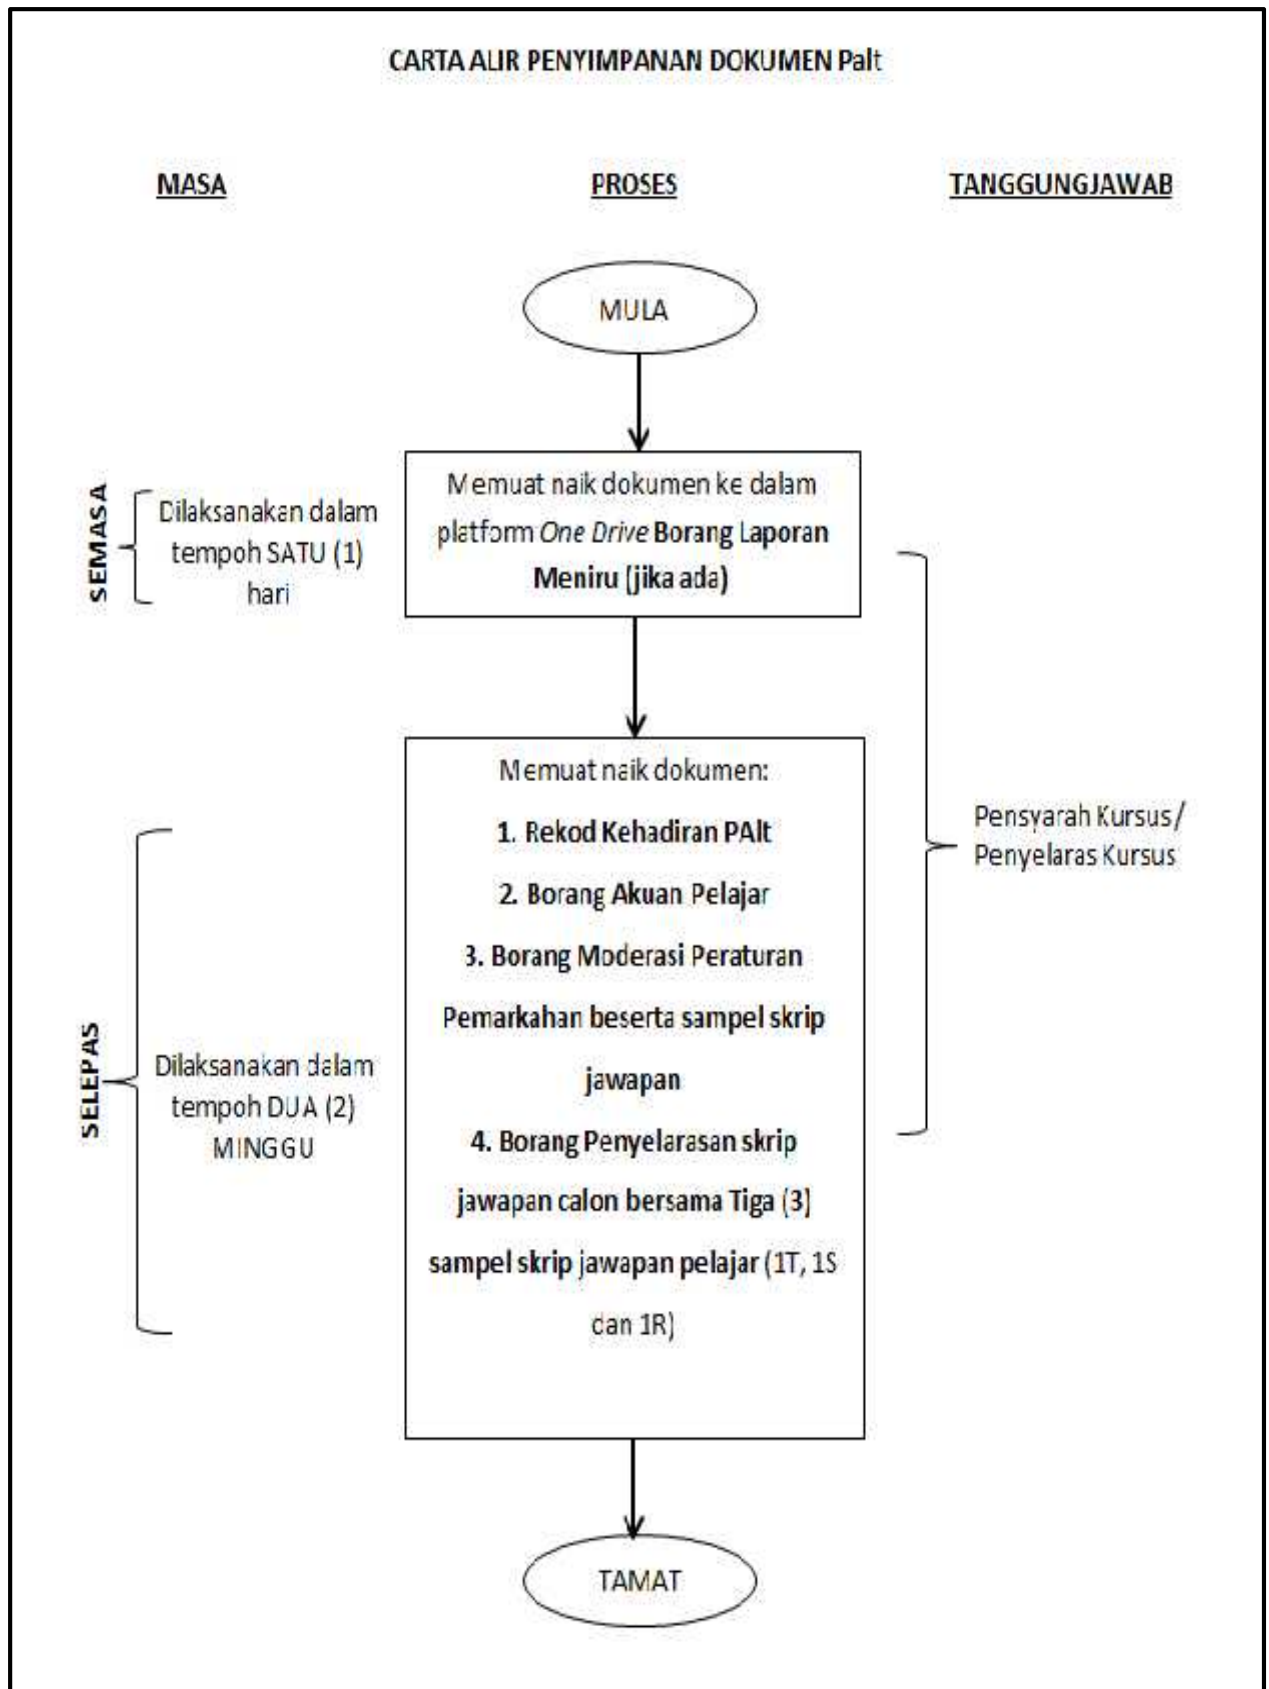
CARTA ALIR PENYIMPANAN DOKUMEN PaIt

MASA

PROSES

TANGGUNGJAWAB

MULA

SEMASA

Dilaksanakan dalam tempoh SATU (1) hari

Memuat naik dokumen ke dalam platform *One Drive* Borang Laporan Meniru (jika ada)

Pensyarah Kursus / Penyelaras Kursus

SELEPAS

Dilaksanakan dalam tempoh DUA (2) MINGGU

Memuat naik dokumen:

1. Rekod Kehadiran PAIt

2. Borang Akuan Pelajar

3. Borang Moderasi Peraturan Pemarkahan beserta sampel skrip jawapan

4. Borang Penyelarasan skrip jawapan calon bersama Tiga (3) sampel skrip jawapan pelajar (1T, 1S dan 1R)

TAMAT